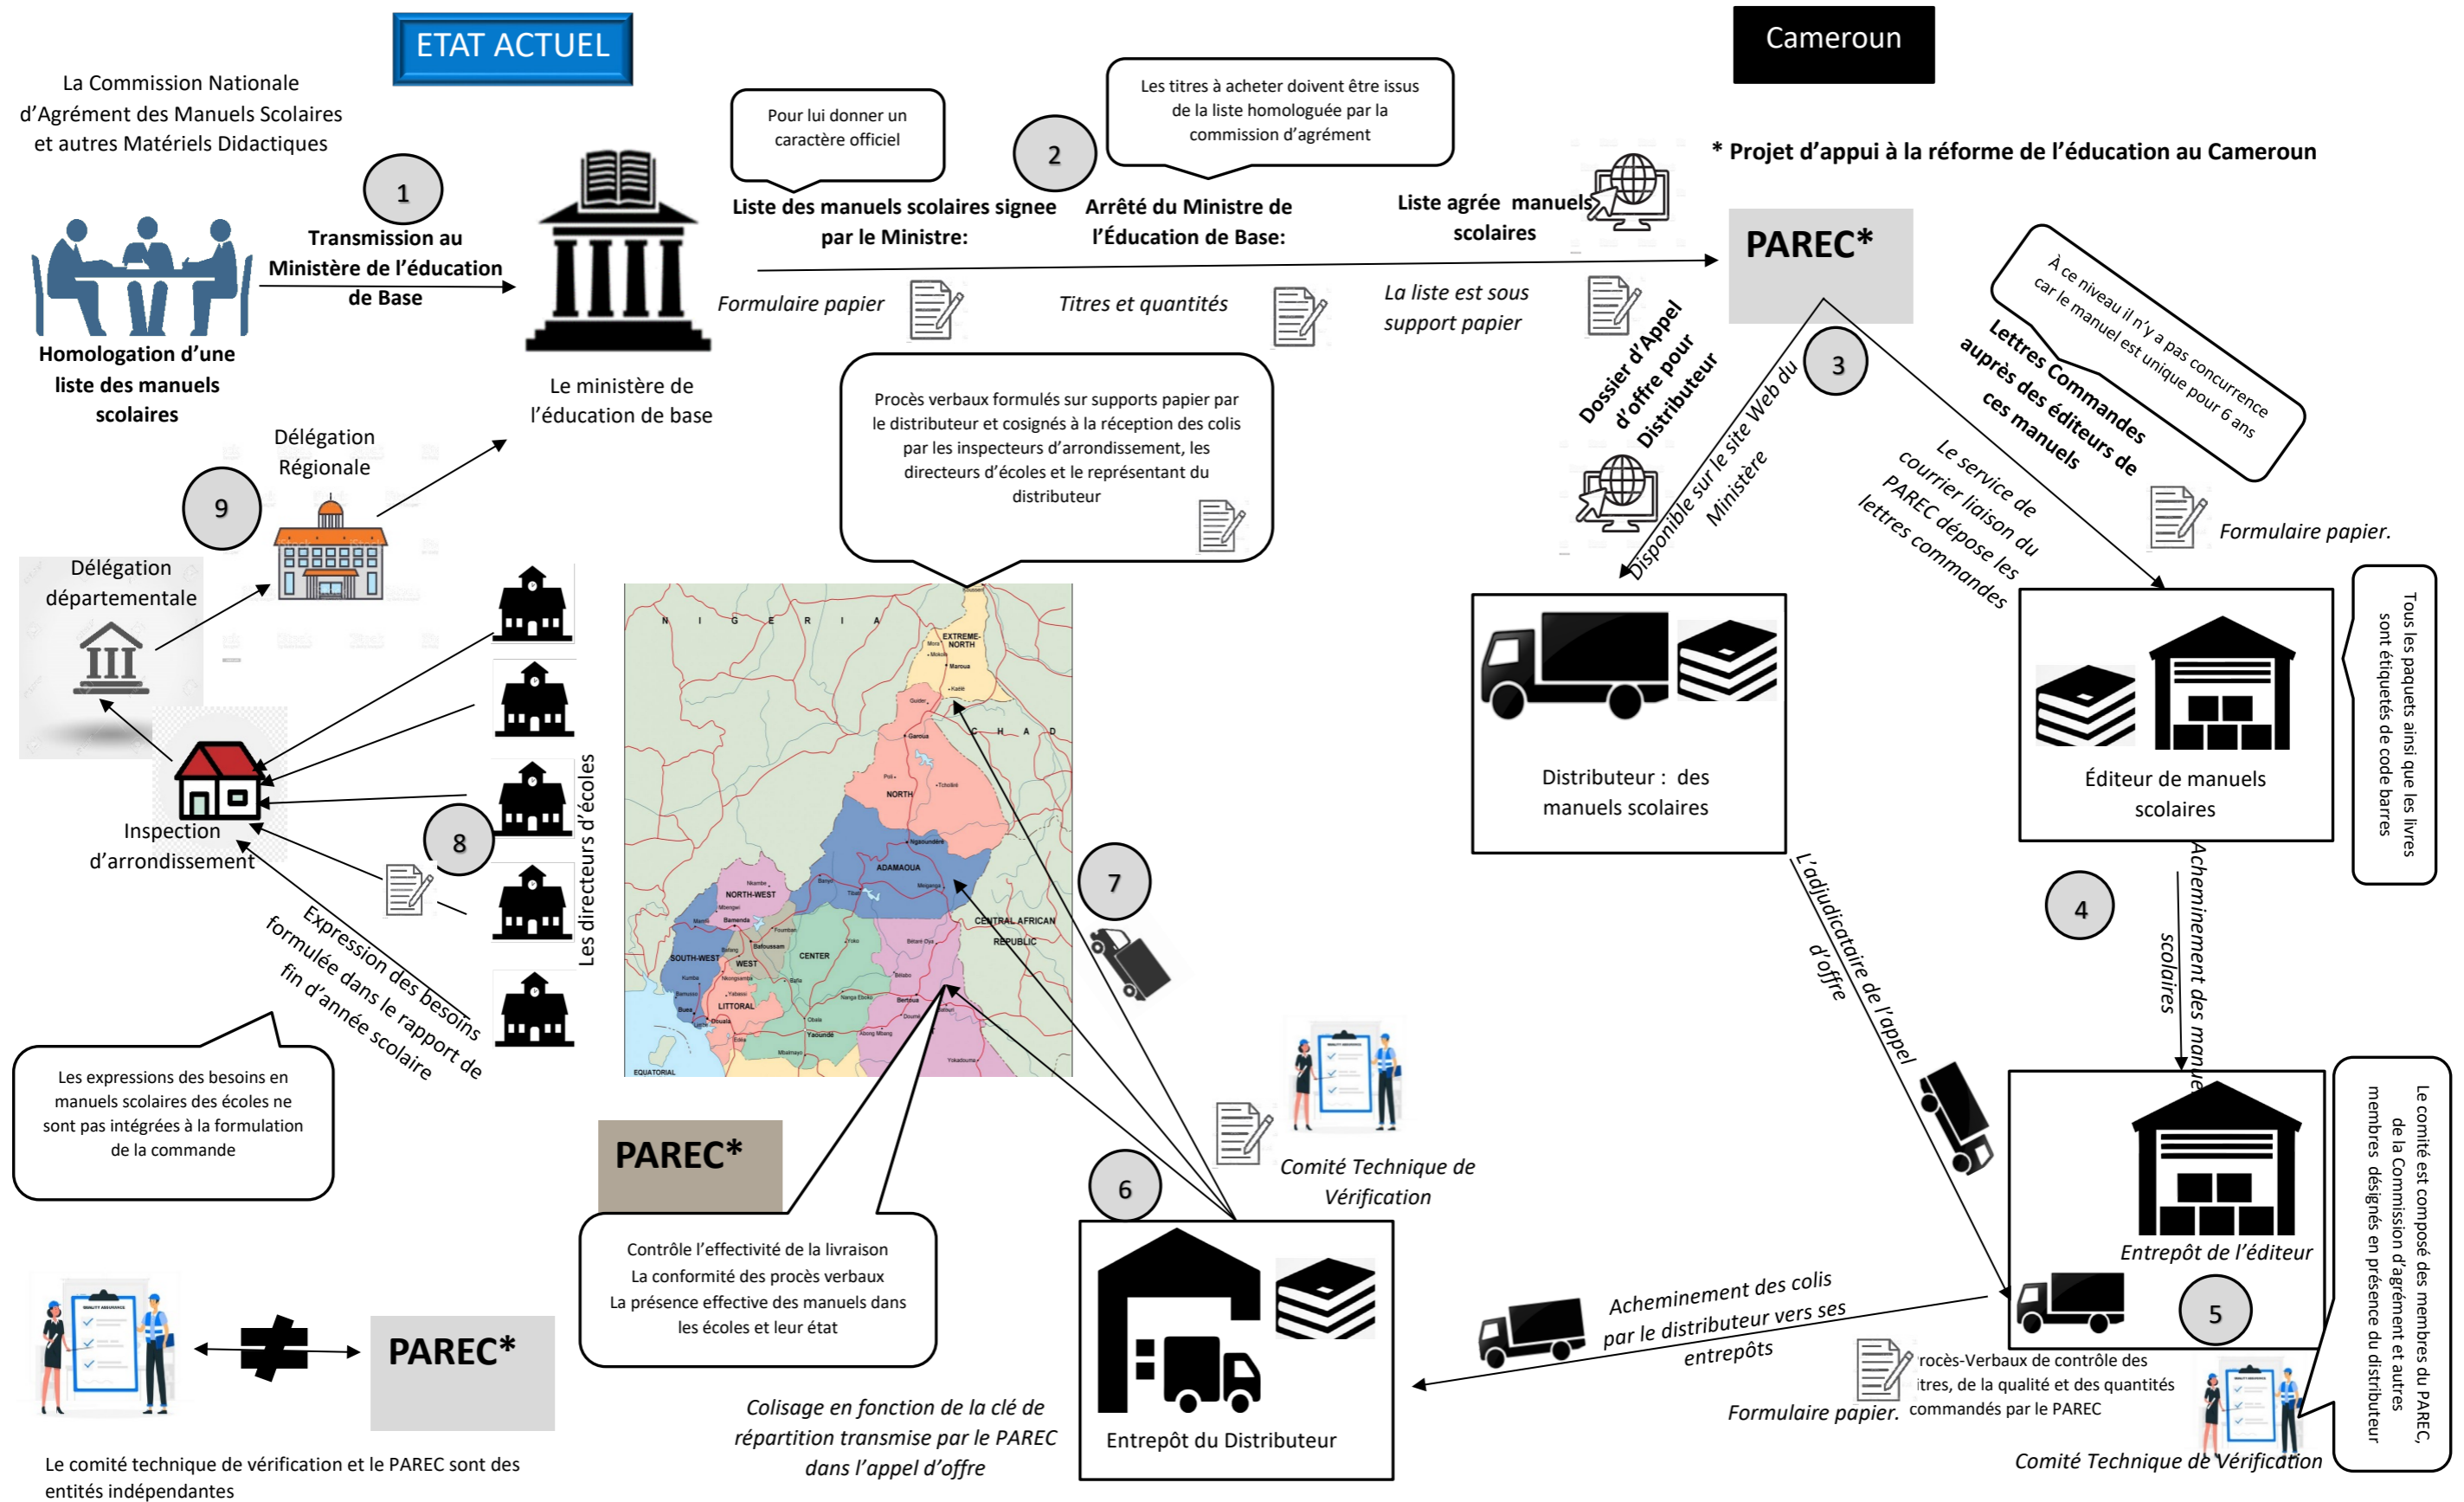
ETAT ACTUEL

Cameroun

La Commission Nationale d'Agrément des Manuels Scolaires et autres Matériels Didactiques

Homologation d'une liste des manuels scolaires

1

Transmission au Ministère de l'éducation de Base

Le ministère de l'éducation de base

Pour lui donner un caractère officiel

Liste des manuels scolaires signee par le Ministre:

Formulaire papier

2

Les titres à acheter doivent être issus de la liste homologuée par la commission d'agrément

Arrêté du Ministre de l'Éducation de Base:

Titres et quantités

Liste agrée manuels scolaires

La liste est sous support papier

* Projet d'appui à la réforme de l'éducation au Cameroun

PAREC*

Dossier d'Appel d'offre pour Distributeur

3

Disponible sur le site Web du Ministère

À ce niveau il n'y a pas concurrence car le manuel est unique pour 6 ans

Lettres Commandes auprès des éditeurs de ces manuels

Le service de courrier liaison du PAREC dépose les lettres commandes

Formulaire papier.

Procès verbaux formulés sur supports papier par le distributeur et cosignés à la réception des colis par les inspecteurs d'arrondissement, les directeurs d'écoles et le représentant du distributeur

Délégation Régionale

9

Délégation départementale

Inspection d'arrondissement

8

Les directeurs d'écoles

Expression des besoins formulée dans le rapport de fin d'année scolaire

Les expressions des besoins en manuels scolaires des écoles ne sont pas intégrées à la formulation de la commande

Distributeur : des manuels scolaires

Éditeur de manuels scolaires

Tous les paquets ainsi que les livres sont étiquetés de code barres

L'adjudicataire de l'appel d'offre

4

Acheminement des manuels scolaires

Entrepôt de l'éditeur

5

Le comité est composé des membres du PAREC, de la Commission d'agrément et autres membres désignés en présence du distributeur

7

Comité Technique de Vérification

6

PAREC*

Contrôle l'effectivité de la livraison
La conformité des procès verbaux
La présence effective des manuels dans les écoles et leur état

Entrepôt du Distributeur

Acheminement des colis par le distributeur vers ses entrepôts

rocès-Verbaux de contrôle des itres, de la qualité et des quantités commandés par le PAREC

Formulaire papier.

Comité Technique de Vérification

Colisage en fonction de la clé de répartition transmise par le PAREC dans l'appel d'offre

PAREC*

Le comité technique de vérification et le PAREC sont des entités indépendantes

NIGERIA
CHAD
EXTREME-NORTH
NORTH
ADAMAOUA
NORTH-WEST
SOUTH-WEST
WEST
CENTER
LITTORAL
CENTRAL AFRICAN REPUBLIC
EQUATORIAL